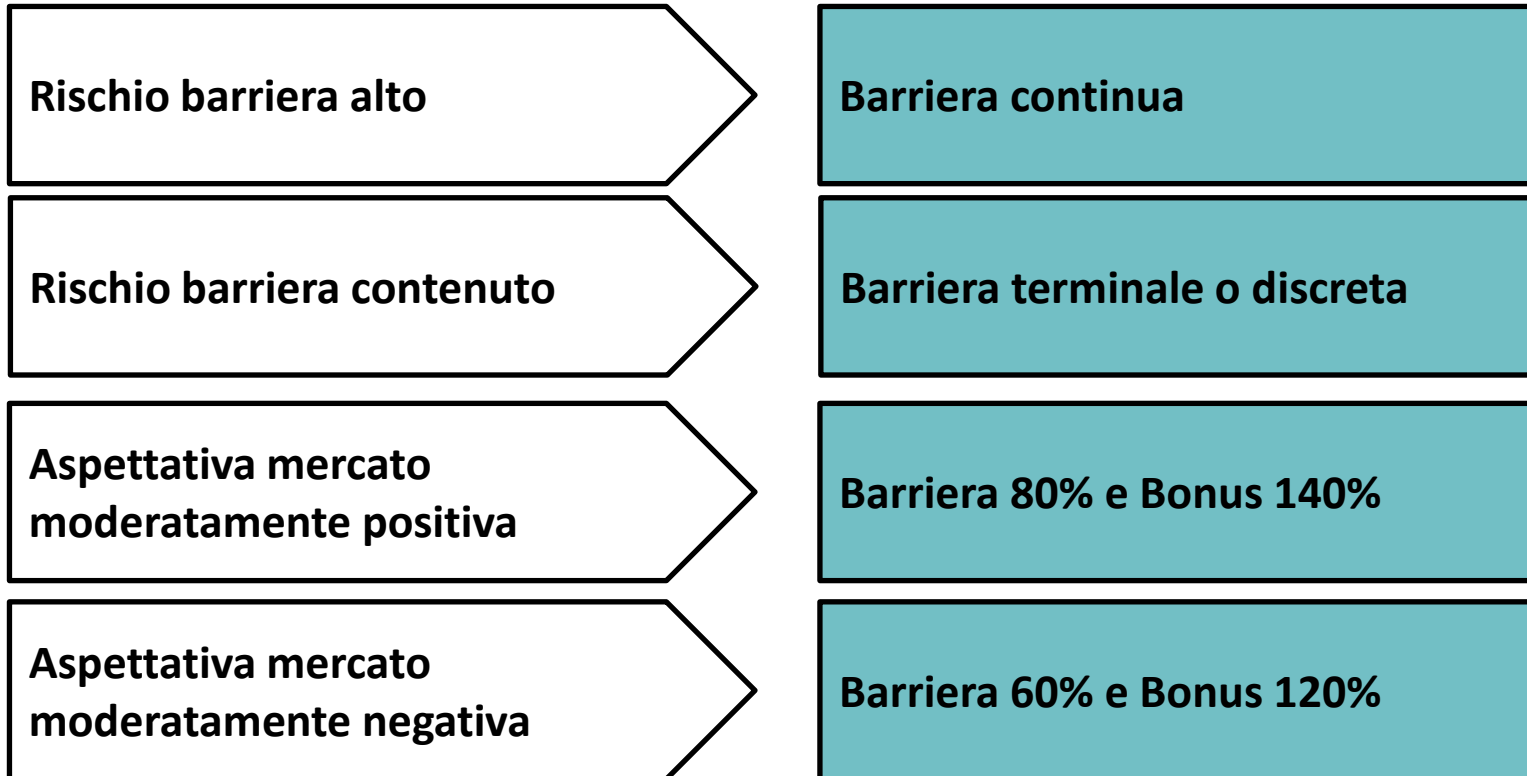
Rischio barriera alto

Barriera continua

Rischio barriera contenuto

Barriera terminale o discreta

Aspettativa mercato moderatamente positiva

Barriera 80% e Bonus 140%

Aspettativa mercato moderatamente negativa

Barriera 60% e Bonus 120%